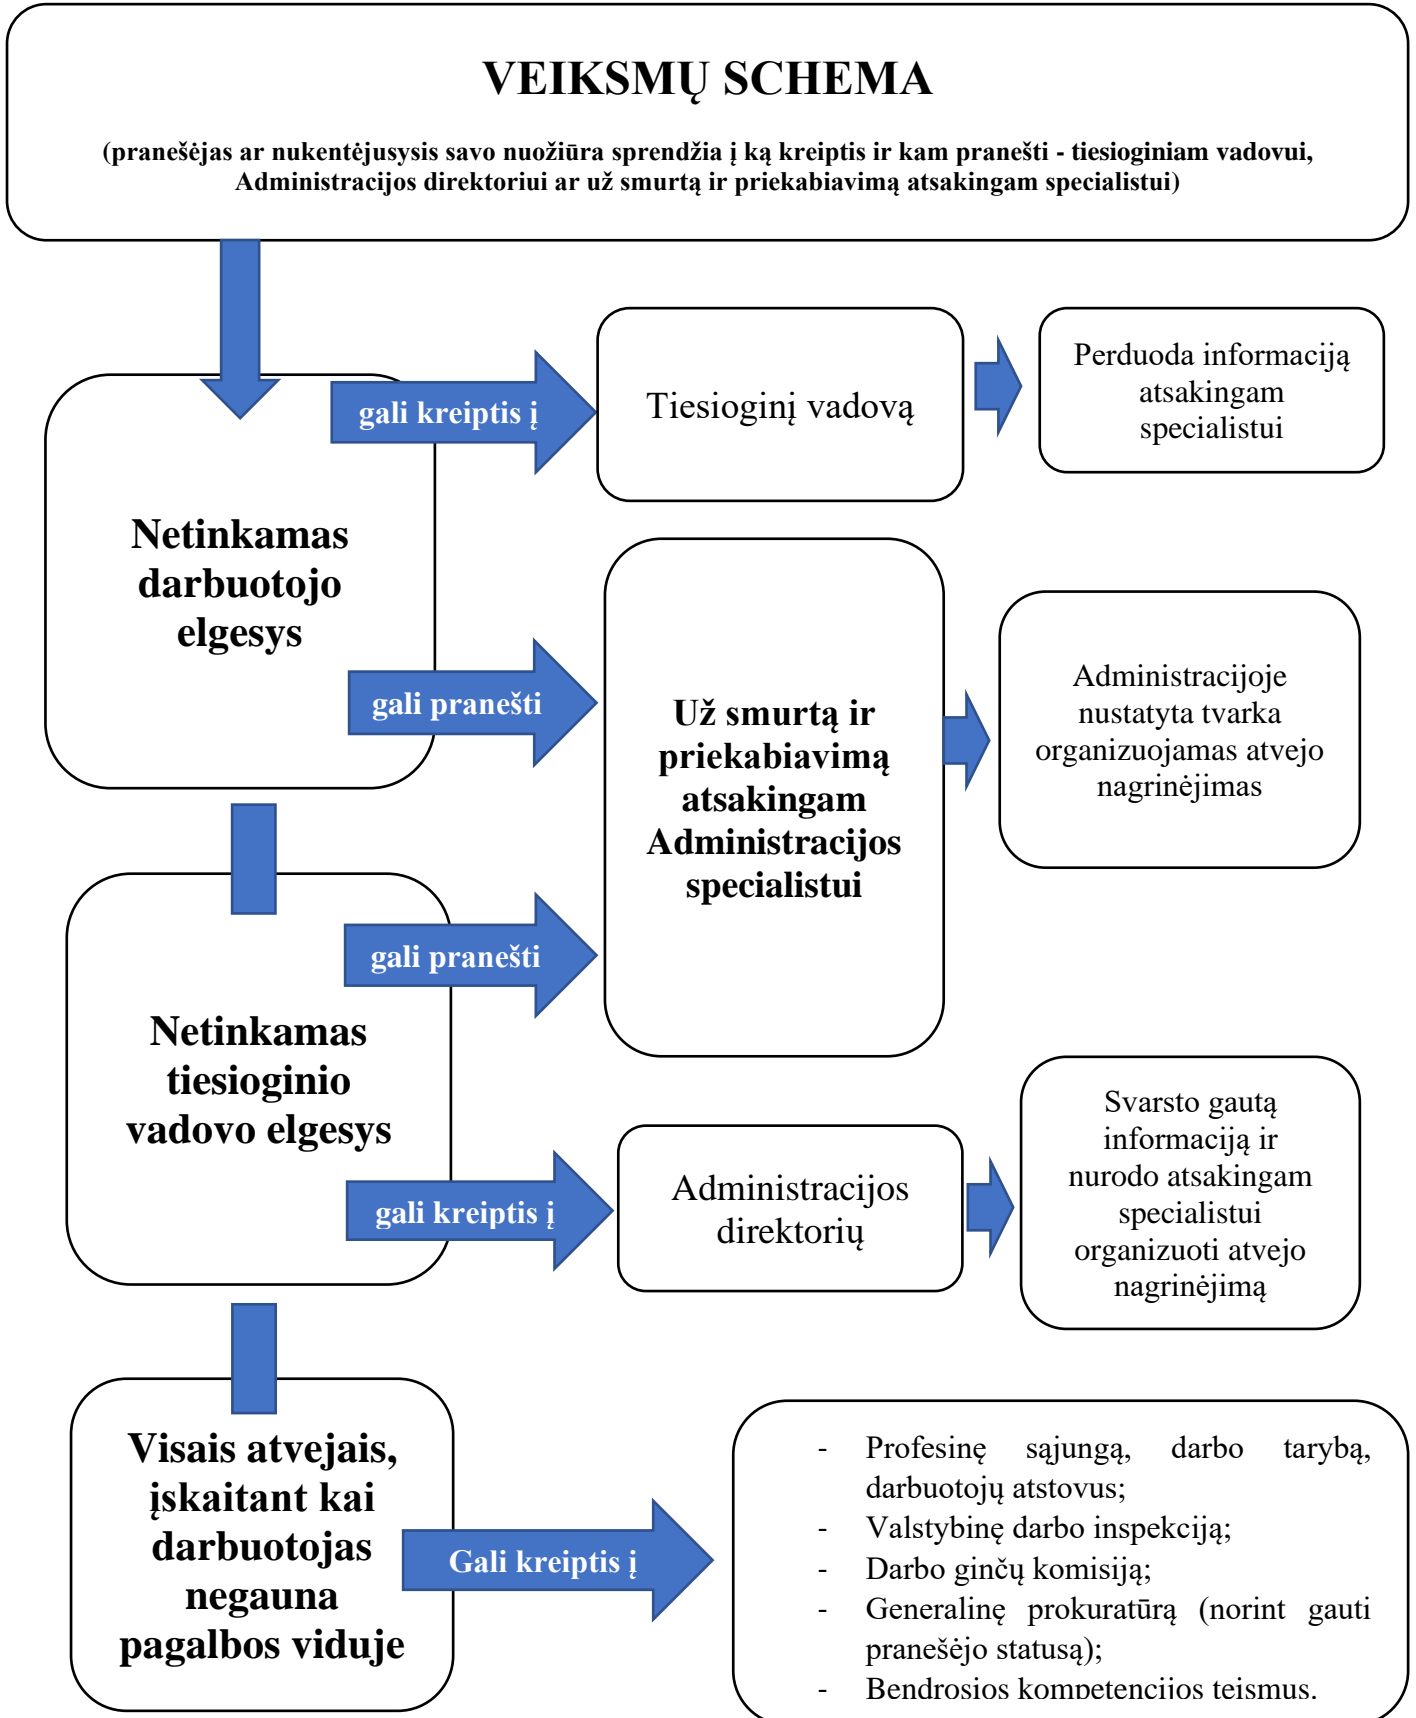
VEIKSMŲ SCHEMA

(pranešėjas ar nukentėjusysis savo nuožiūra sprendžia į ką kreiptis ir kam pranešti - tiesioginiam vadovui, Administracijos direktoriui ar už smurtą ir priekabiavimą atsakingam specialistui)

gali kreiptis į

Tiesioginį vadovą

Perduoda informaciją atsakingam specialistui

Netinkamas darbuotojo elgesys

gali pranešti

Už smurtą ir priekabiavimą atsakingam Administracijos specialistui

Administracijoje nustatyta tvarka organizuojamas atvejo nagrinėjimas

gali pranešti

Netinkamas tiesioginio vadovo elgesys

gali kreiptis į

Administracijos direktorių

Svarsto gautą informaciją ir nurodo atsakingam specialistui organizuoti atvejo nagrinėjimą

Visais atvejais, įskaitant kai darbuotojas negauna pagalbos viduje

Gali kreiptis į

- Profesinę sąjungą, darbo tarybą, darbuotojų atstovus;
- Valstybinę darbo inspekciją;
- Darbo ginčų komisiją;
- Generalinę prokuratūrą (norint gauti pranešėjo statusą);
- Bendrosios kompetencijos teismus.